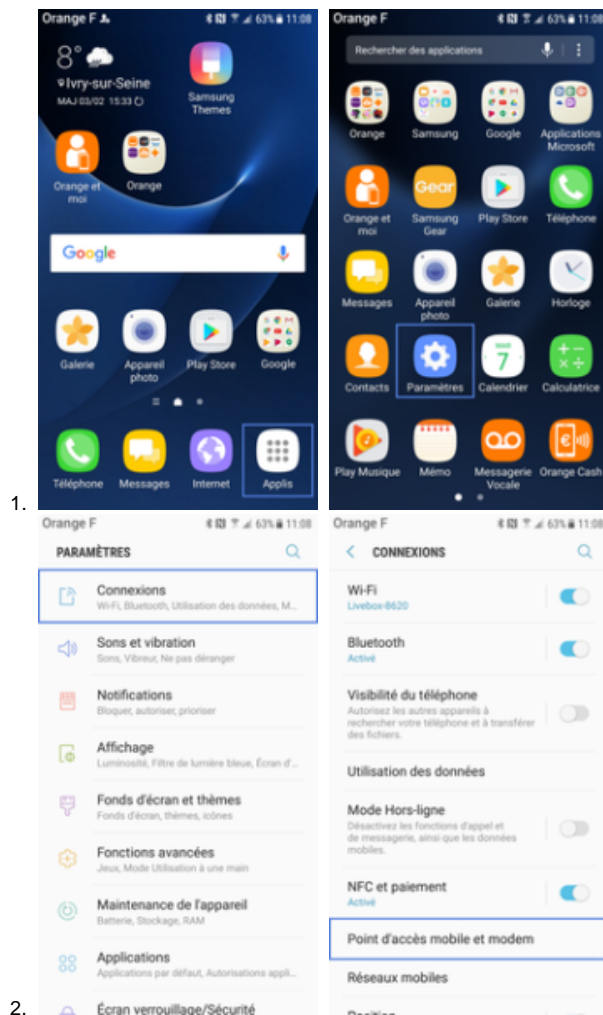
1.

Orange F 63% 11:08

8°
Ivry-sur-Seine
MAJ 03/02 15:33

Samsung Themes

Orange et moi
Orange

Google

Galerie
Appareil photo
Play Store
Google

Téléphone
Messages
Internet
Applis

Orange F 63% 11:08

Rechercher des applications

Orange
Samsung
Google
Applications Microsoft

Orange et moi
Samsung Gear
Play Store
Téléphone

Messages
Appareil photo
Galerie
Horloge

Contacts
Paramètres
Calendrier
Calculatrice

Play Musique
Mémo
Messagerie Vocale
Orange Cash

2.

Orange F 63% 11:08

PARAMÈTRES

Connexions
Wi-Fi, Bluetooth, Utilisation des données, M...

Sons et vibration
Sons, Vibreur, Ne pas déranger

Notifications
Bloquer, autoriser, prioriser

Affichage
Luminosité, Filtre de lumière bleue, Écran d'...

Fonds d'écran et thèmes
Fonds d'écran, thèmes, icônes

Fonctions avancées
Jeux, Mode Utilisation à une main

Maintenance de l'appareil
Batterie, Stockage, RAM

Applications
Applications par défaut, Autorisations appli...

Écran verrouillage/Sécurité

Orange F 63% 11:08

CONNEXIONS

Wi-Fi
Livebox-8620

Bluetooth
Activé

Visibilité du téléphone
Autorisez les autres appareils à rechercher votre téléphone et à transférer des fichiers.

Utilisation des données

Mode Hors-ligne
Désactivez les fonctions d'appel et de messagerie, ainsi que les données mobiles.

NFC et paiement
Activé

Point d'accès mobile et modem

Réseaux mobiles

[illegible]